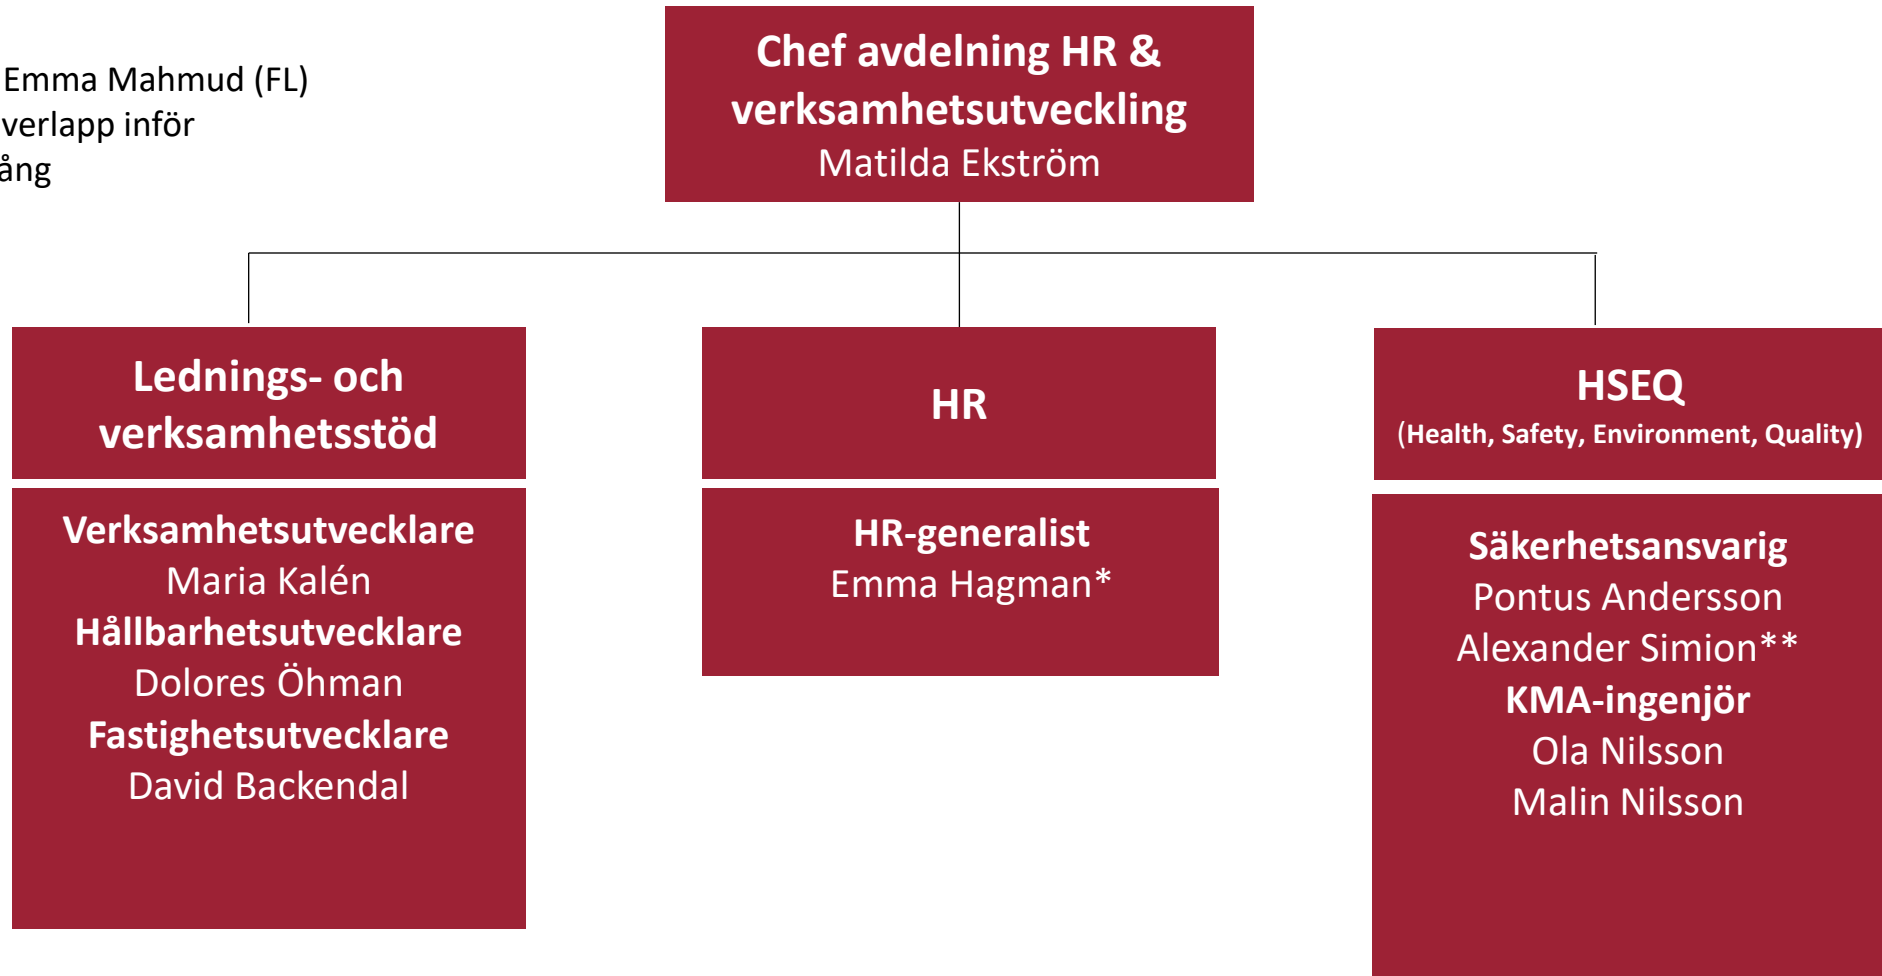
Emma Mahmud (FL)
verlapp inför
ång

Chef avdelning HR & verksamhetsutveckling
Matilda Ekström

Lednings- och verksamhetsstöd

Verksamhetsutvecklare
Maria Kalén
Hållbarhetsutvecklare
Dolores Öhman
Fastighetsutvecklare
David Backendal

HR

HR-generalist
Emma Hagman*

HSEQ
(Health, Safety, Environment, Quality)

Säkerhetsansvarig
Pontus Andersson
Alexander Simion**
KMA-ingenjör
Ola Nilsson
Malin Nilsson